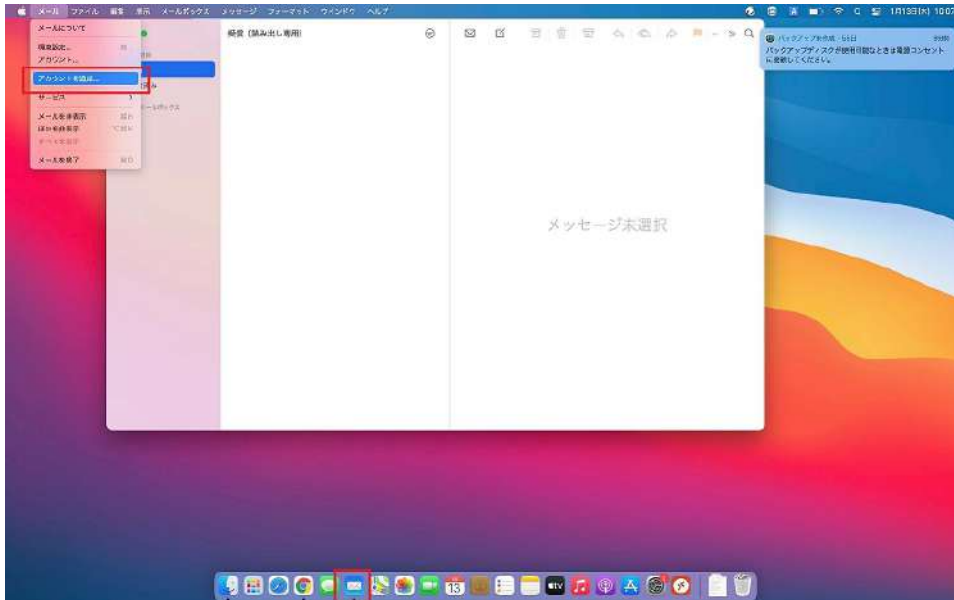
メール　ファイル　編集　表示　メールボックス　メッセージ　フォーマット　ウインドウ　ヘルプ

1月13日(水) 10:07

メールについて
環境設定...
アカウント...
アカウントを追加...
サービス
メールを非表示
ほかを非表示
すべてを表示
メールを終了

受信 (読み出し専用)

バックアップを作成 · 5日
バックアップディスクが使用可能なときは電源コンセントに接続してください。

メッセージ未選択

13